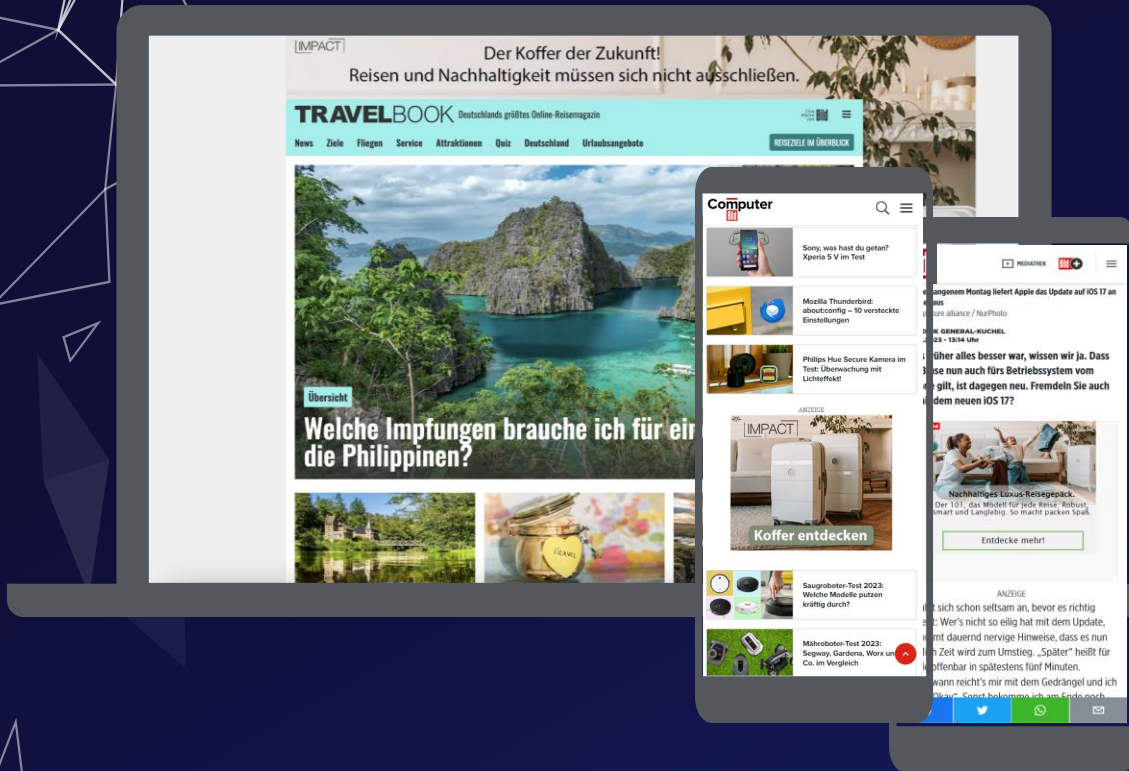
IMPACT
Der Koffer der Zukunft!
Reisen und Nachhaltigkeit müssen sich nicht ausschließen.

TRAVELBOOK Deutschlands größtes Online-Reisemagazin

Bild

News Ziele Fliegen Service Attraktionen Quiz Deutschland Urlaubsangebote REISEZIELE IM ÜBERBLICK

Übersicht
Welche Impfungen brauche ich für ein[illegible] die Philippinen?

TRAVEL

Computer Bild

Sony, was hast du getan? Xperia 5 V im Test

Mozilla Thunderbird: about:config – 10 versteckte Einstellungen

Philips Hue Secure Kamera im Test: Überwachung mit Lichteffekt!

ANZEIGE
IMPACT
Koffer entdecken

Saugroboter-Test 2023: Welche Modelle putzen kräftig durch?

Mähroboter-Test 2023: Segway, Gardena, Worx un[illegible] Co. im Vergleich

MEDIATHEK Bild+

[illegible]angenem Montag liefert Apple das Update auf iOS 17 an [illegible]
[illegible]ture alliance / NurPhoto

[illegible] GENERAL-KUCHEL
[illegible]2023 - 13:14 Uhr

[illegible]rüher alles besser war, wissen wir ja. Dass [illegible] nun auch fürs Betriebssystem vom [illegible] gilt, ist dagegen neu. Fremdeln Sie auch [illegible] dem neuen iOS 17?

Nachhaltiges Luxus-Reisegepäck.
Der 101, das Modell für jede Reise. Robust, smart und langlebig. So macht packen Spaß.
Entdecke mehr!

ANZEIGE
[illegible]t sich schon seltsam an, bevor es richtig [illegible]: Wer's nicht so eilig hat mit dem Update, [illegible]mt dauernd nervige Hinweise, dass es nun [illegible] Zeit wird zum Umstieg. „Später" heißt für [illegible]ffenbar in spätestens fünf Minuten. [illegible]wann reicht's mir mit dem Gedrängel und ich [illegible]